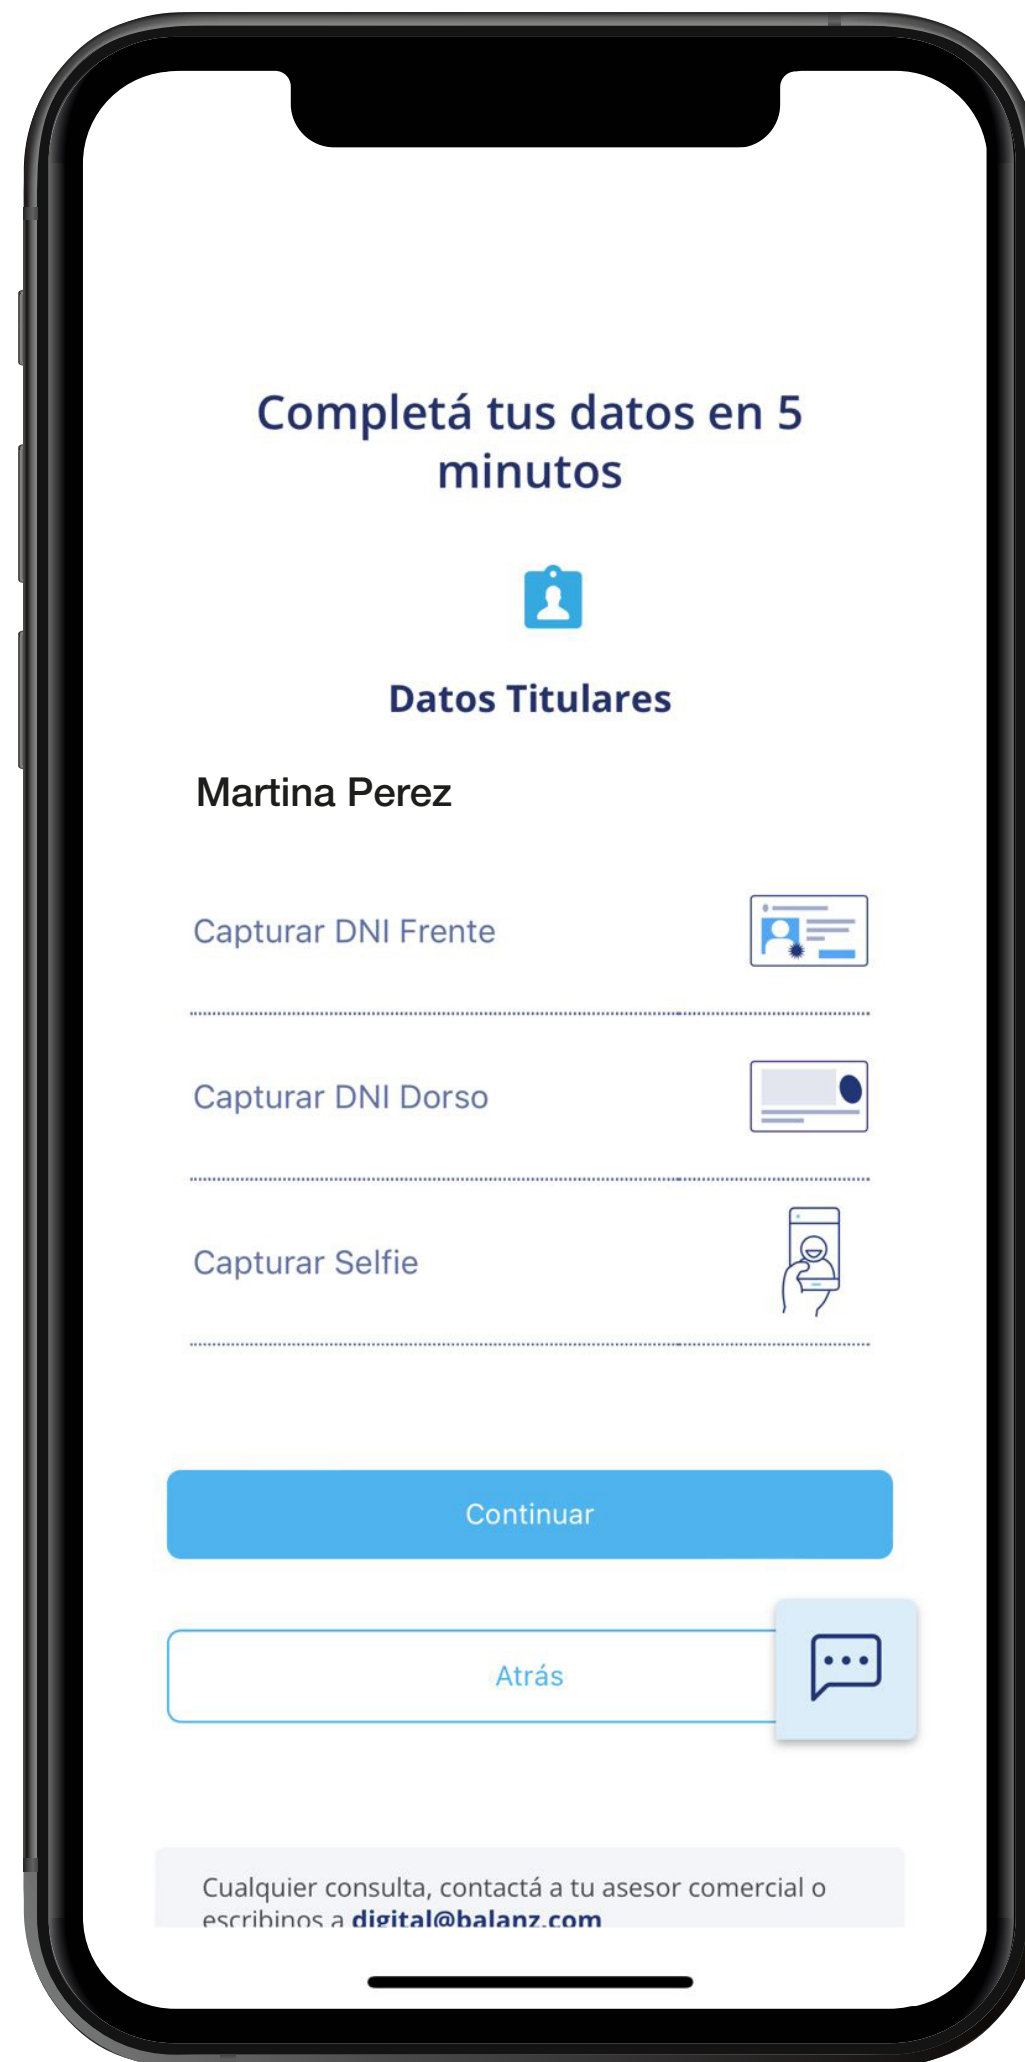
Completá tus datos en 5 minutos

Datos Titulares

Martina Perez

Capturar DNI Frente

Capturar DNI Dorso

Capturar Selfie

Continuar

Atrás

Cualquier consulta, contactá a tu asesor comercial o escribinos a digital@balanz.com